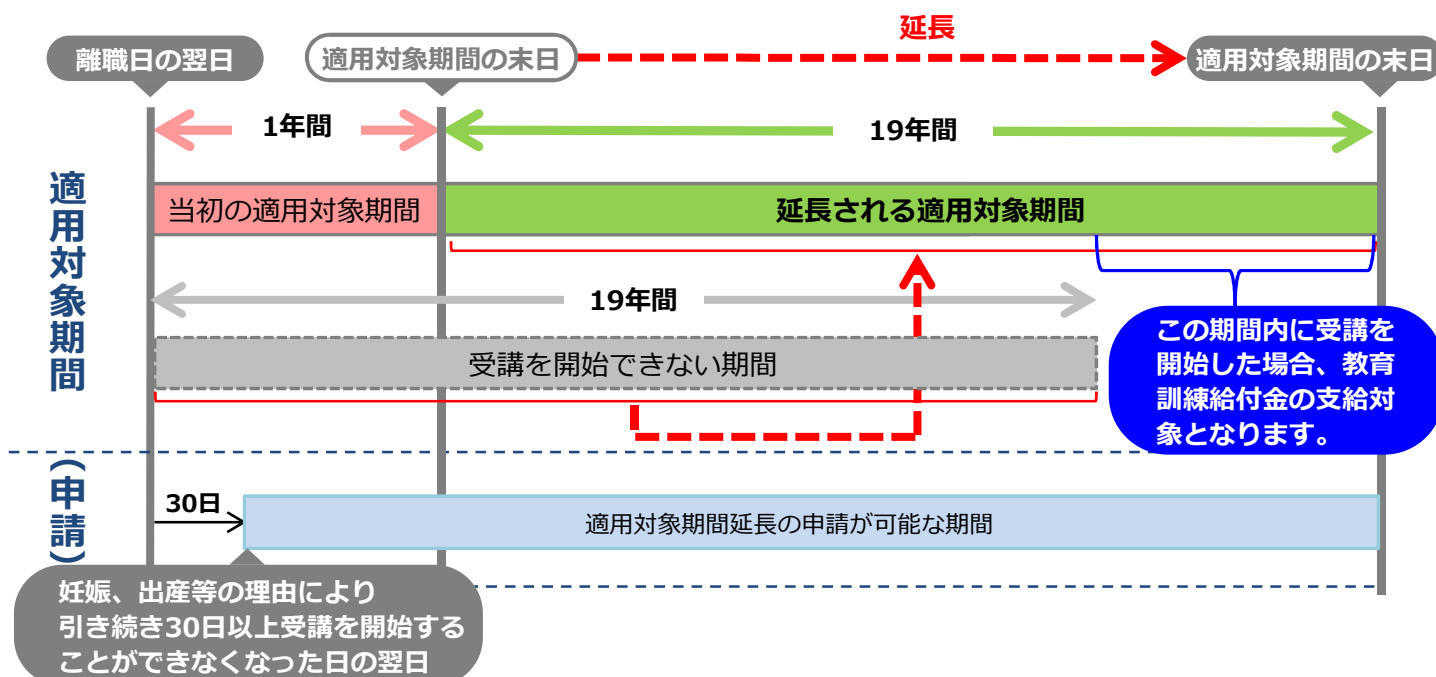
延長

離職日の翌日

適用対象期間の末日

適用対象期間の末日

1年間

19年間

適用対象期間

当初の適用対象期間

延長される適用対象期間

19年間

受講を開始できない期間

この期間内に受講を開始した場合、教育訓練給付金の支給対象となります。

（申請）

30日

適用対象期間延長の申請が可能な期間

妊娠、出産等の理由により引き続き30日以上受講を開始することができなくなった日の翌日